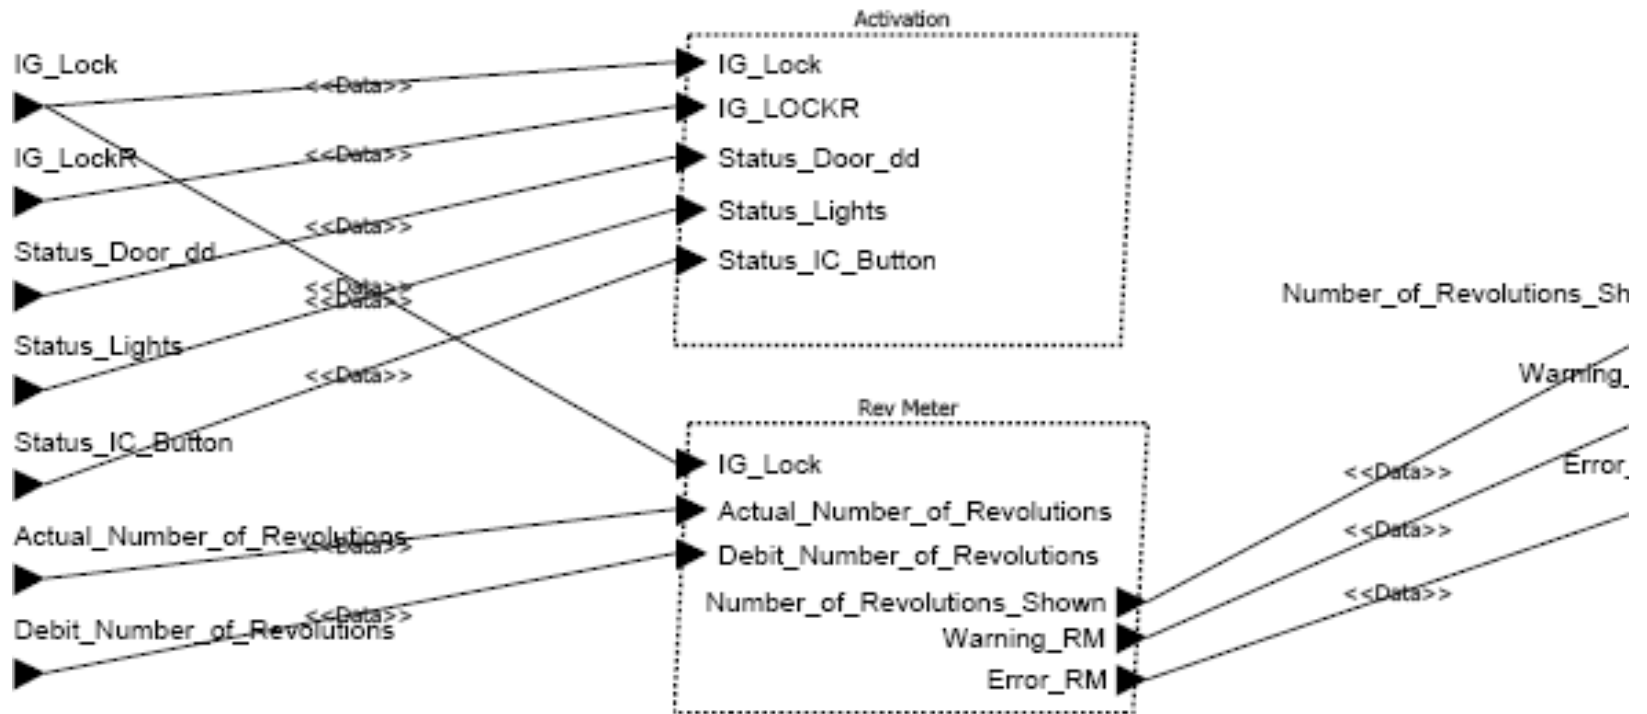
Activation

IG_Lock

<<Data>>

IG_Lock

IG_LOCKR

IG_LockR

<<Data>>

Status_Door_dd

<<Data>>

Status_Door_dd

Status_Lights

Status_IC_Button

<<Data>>

<<Data>>

Status_Lights

<<Data>>

Status_IC_Button

Number_of_Revolutions_Sh

Warning_

Rev Meter

IG_Lock

Error_

<<Data>>

Actual_Number_of_Revolutions

Actual_Number_of_Revolutions

<<Data>>

<<Data>>

Debit_Number_of_Revolutions

<<Data>>

Debit_Number_of_Revolutions

<<Data>>

Number_of_Revolutions_Shown

Warning_RM

Error_RM